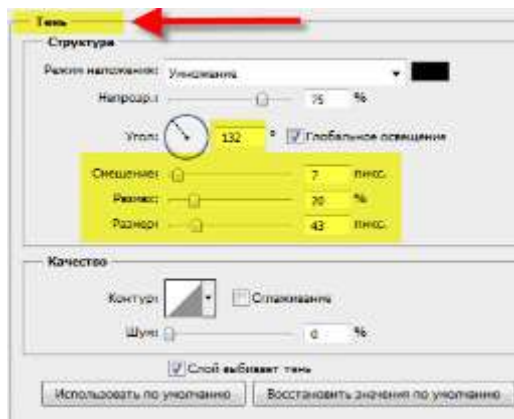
Тень

Структура

Режим наложения: Умножение

Непрозр.: 75 %

Угол: 132 ° Глобальное освещение

Смещение: 7 пикс.

Размах: 20 %

Размер: 43 пикс.

Качество

Контур: Сглаживание

Шум: 0 %

Слой выбивает тень

Использовать по умолчанию

Восстановить значения по умолчанию